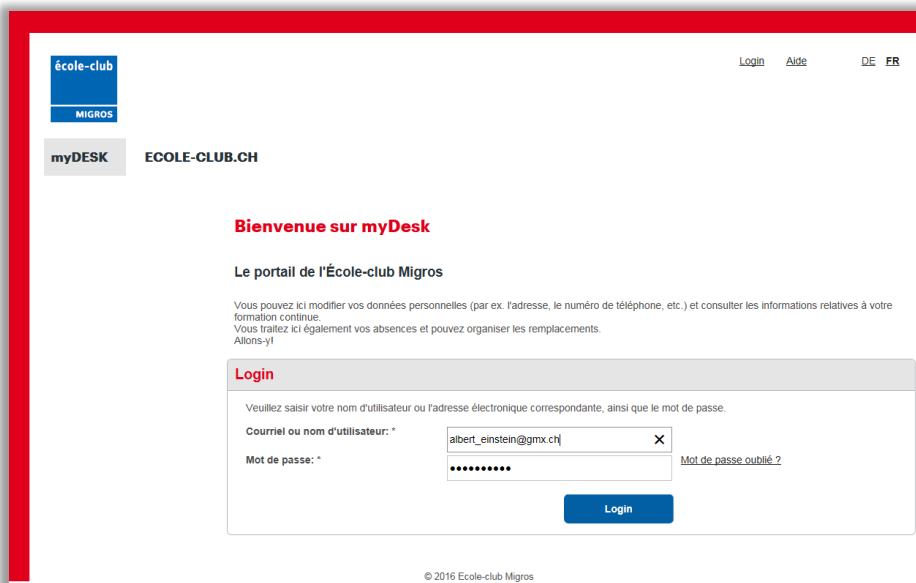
école-club
MIGROS

Login Aide DE FR

myDESK ECOLE-CLUB.CH

Bienvenue sur myDesk

Le portail de l'École-club Migros

Vous pouvez ici modifier vos données personnelles (par ex. l'adresse, le numéro de téléphone, etc.) et consulter les informations relatives à votre formation continue.
Vous traitez ici également vos absences et pouvez organiser les remplacements.
Allons-y!

Login

Veuillez saisir votre nom d'utilisateur ou l'adresse électronique correspondante, ainsi que le mot de passe.

Courriel ou nom d'utilisateur: * albert_einstein@gmx.ch ✕

Mot de passe: * •••••••••• Mot de passe oublié ?

Login

© 2016 Ecole-club Migros